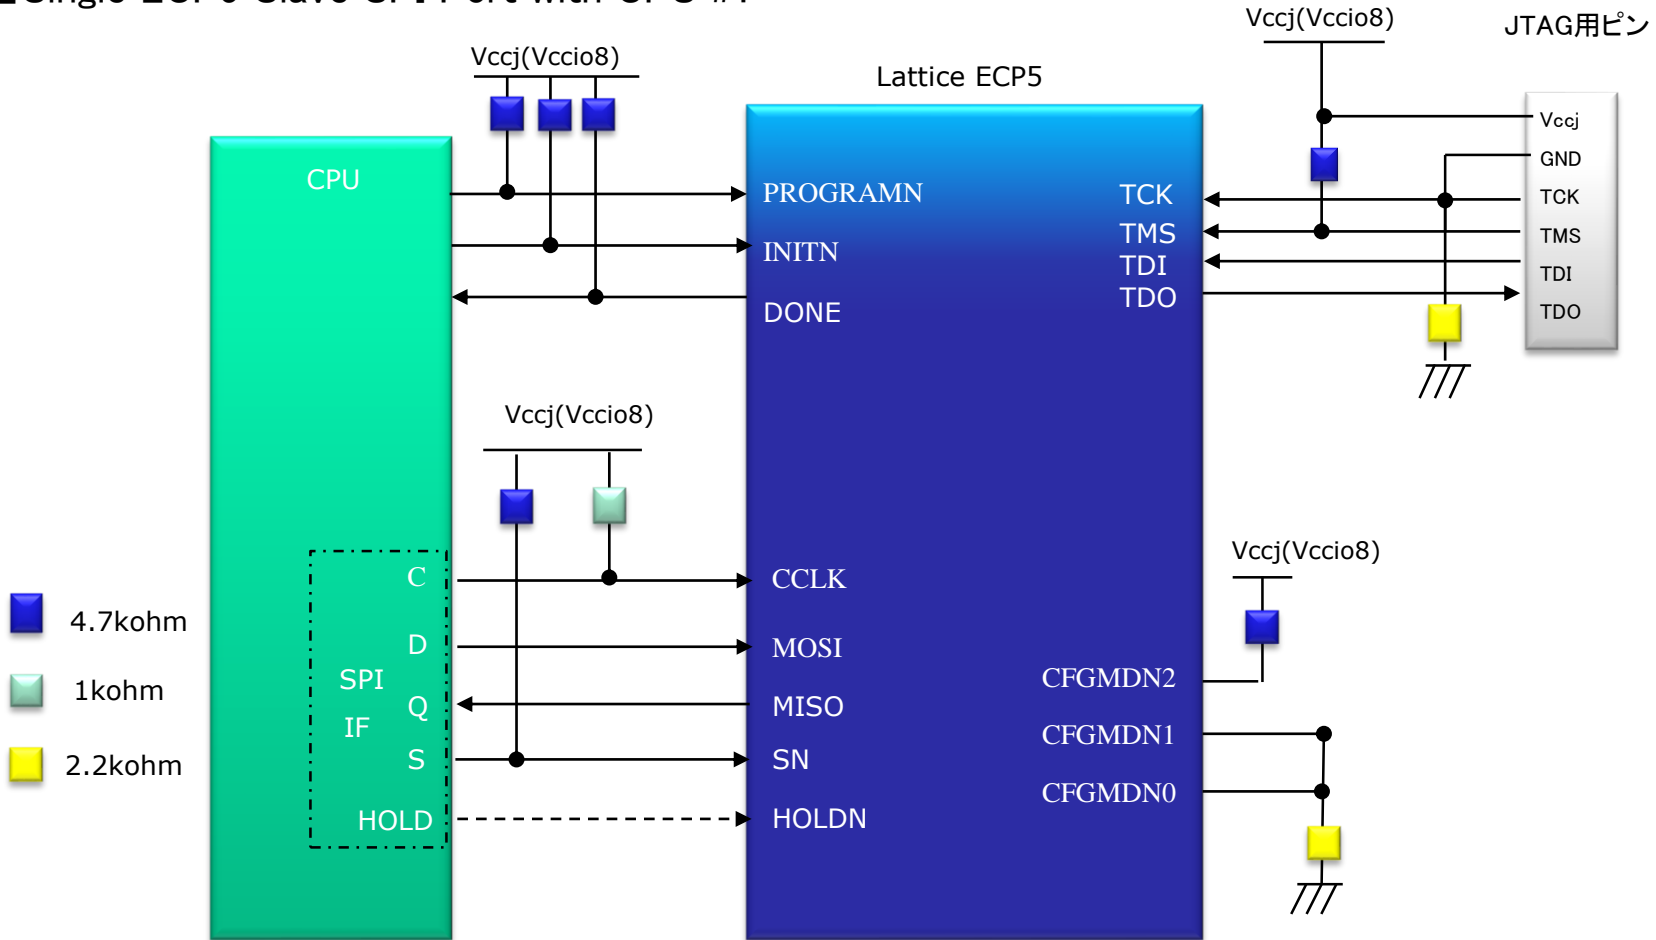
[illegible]

Vccj(Vccio8)

Vccj(Vccio8)

JTAG用ピン

Lattice ECP5

CPU

PROGRAMN

INITN

DONE

TCK

TMS

TDI

TDO

Vccj

GND

TCK

TMS

TDI

TDO

Vccj(Vccio8)

Vccj(Vccio8)

C

D

SPI

IF

Q

S

HOLD

CCLK

MOSI

MISO

SN

HOLDN

CFGMDN2

CFGMDN1

CFGMDN0

4.7kohm

1kohm

2.2kohm